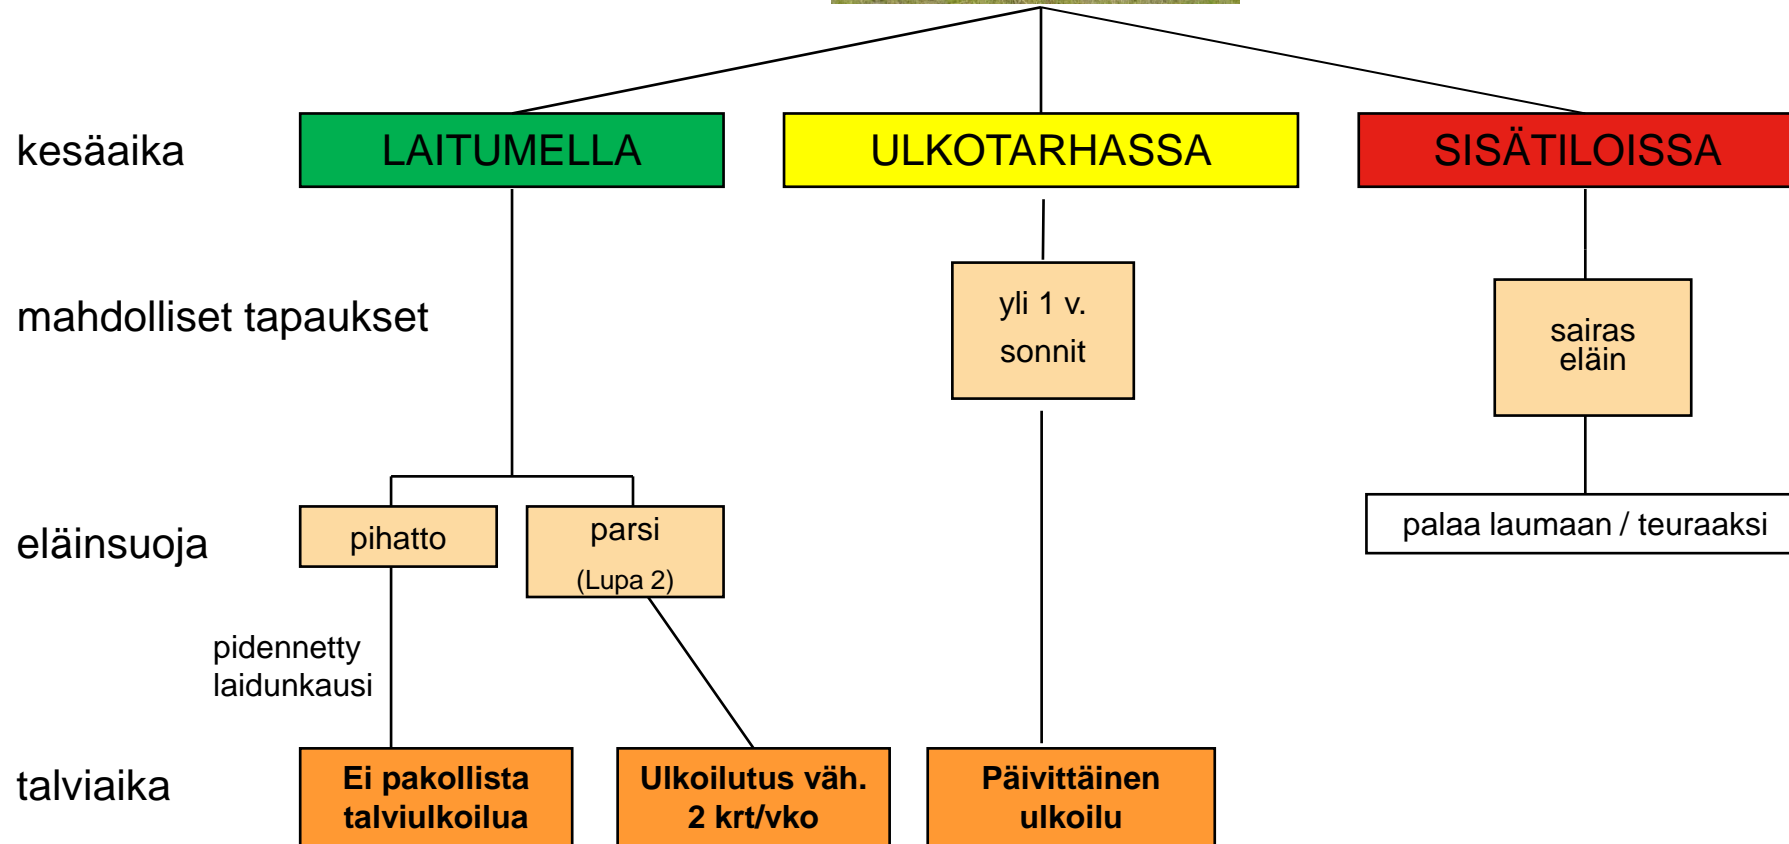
kesäaika

LAITUMELLA

ULKOTARHASSA

SISÄTILOISSA

mahdolliset tapaukset

yli 1 v. sonnit

sairas eläin

eläinsuoja

pihatto

parsi (Lupa 2)

palaa laumaan / teuraaksi

pidennetty laidunkausi

talviaika

Ei pakollista talviulkoilua

Ulkoilutus väh. 2 krt/vko

Päivittäinen ulkoilu